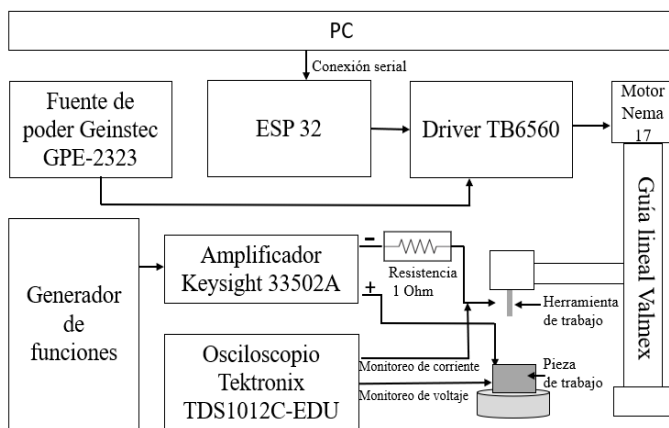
PC

Conexión serial

Fuente de poder Geinstec GPE-2323

ESP 32

Driver TB6560

Motor Nema 17

Guía lineal Valmex

Generador de funciones

Amplificador Keysight 33502A

–

+

Resistencia 1 Ohm

Herramienta de trabajo

Osciloscopio Tektronix TDS1012C-EDU

Monitoreo de corriente

Monitoreo de voltaje

Pieza de trabajo